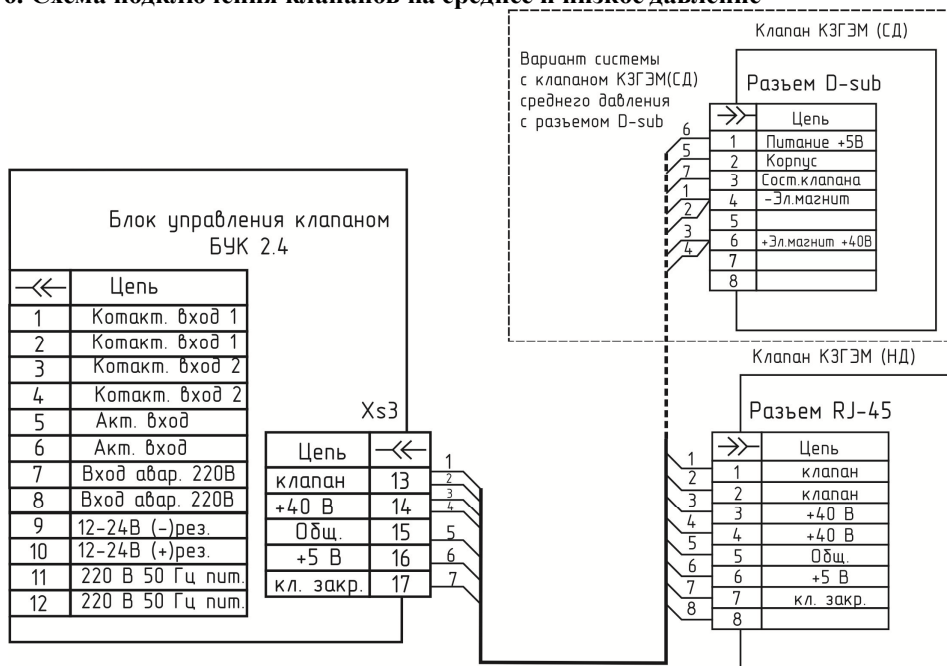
6. Схема подключения клапанов на среднее и низкое давление

Клапан КЗГЭМ (СД)

Вариант системы с клапаном КЗГЭМ(СД) среднего давления с разъемом D-sub

Разъем D-sub

| → | Цепь |
|---|---|
| 1 | Питание +5В |
| 2 | Корпус |
| 3 | Сост.клапана |
| 4 | -Эл.магнит |
| 5 | |
| 6 | +Эл.магнит +40В |
| 7 | |
| 8 | |

6 5 7 1 2 3 4

Блок управления клапаном БУК 2.4

| ← | Цепь |
|---|---|
| 1 | Комакт. вход 1 |
| 2 | Комакт. вход 1 |
| 3 | Комакт. вход 2 |
| 4 | Комакт. вход 2 |
| 5 | Акт. вход |
| 6 | Акт. вход |
| 7 | Вход авар. 220В |
| 8 | Вход авар. 220В |
| 9 | 12-24В (-)рез. |
| 10 | 12-24В (+)рез. |
| 11 | 220 В 50 Гц пит. |
| 12 | 220 В 50 Гц пит. |

Xs3

| Цепь | ← |
|---|---|
| клапан | 13 |
| +40 В | 14 |
| Общ. | 15 |
| +5 В | 16 |
| кл. закр. | 17 |

1 2 3 4 5 6 7

Клапан КЗГЭМ (НД)

Разъем RJ-45

| → | Цепь |
|---|---|
| 1 | клапан |
| 2 | клапан |
| 3 | +40 В |
| 4 | +40 В |
| 5 | Общ. |
| 6 | +5 В |
| 7 | кл. закр. |
| 8 | |

1 2 3 4 5 6 7 8